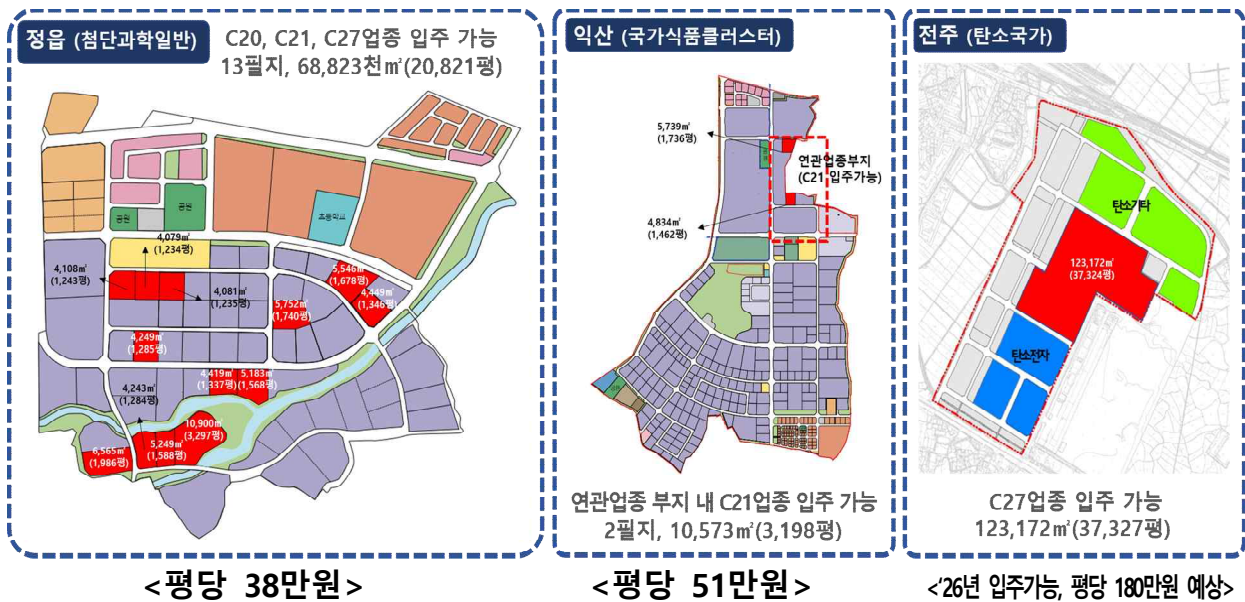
정읍 (첨단과학일반)

C20, C21, C27업종 입주 가능
13필지, 68,823천㎡(20,821평)

공원
공원
초등학교
4,079㎡ (1,234평)
4,108㎡ (1,243평)
4,081㎡ (1,235평)
5,546㎡ (1,678평)
4,449㎡ (1,346평)
5,752㎡ (1,740평)
4,249㎡ (1,285평)
4,243㎡ (1,284평)
4,419㎡ (1,337평)
5,183㎡ (1,568평)
10,900㎡ (3,297평)
5,249㎡ (1,588평)
6,565㎡ (1,986평)

<평당 38만원>

익산 (국가식품클러스터)

5,739㎡ (1,736평)
연관업종부지 (C21 입주가능)
4,834㎡ (1,462평)

연관업종 부지 내 C21업종 입주 가능
2필지, 10,573㎡(3,198평)

<평당 51만원>

전주 (탄소국가)

탄소기타
123,172㎡ (37,324평)
탄소전자

C27업종 입주 가능
123,172㎡(37,327평)

<'26년 입주가능, 평당 180만원 예상>